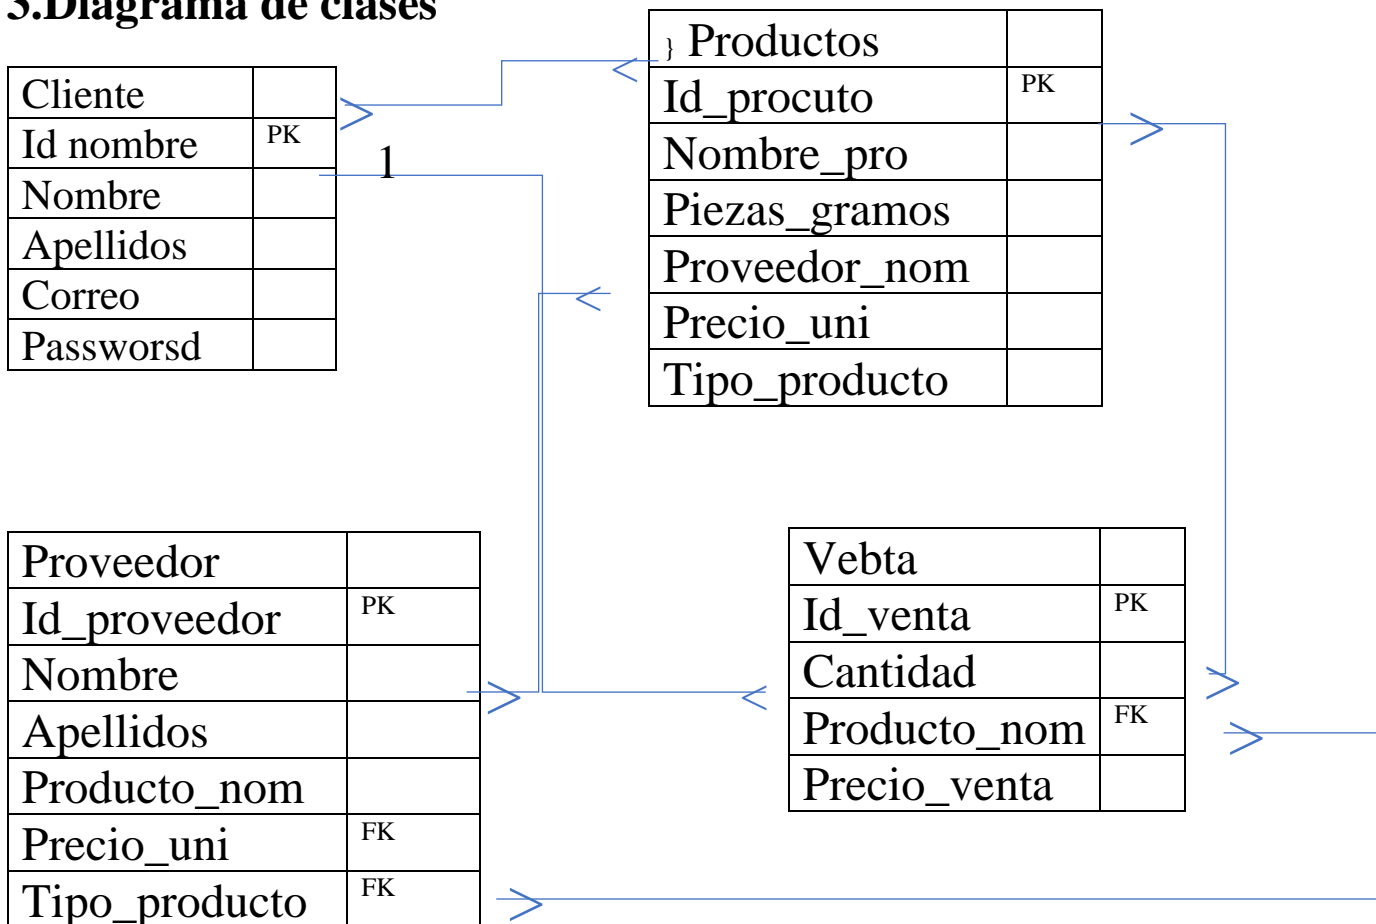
3.Diagrama de clases

| Cliente | |
|---|---|
| Id nombre | PK |
| Nombre | |
| Apellidos | |
| Correo | |
| Passworsd | |

1

| } Productos | |
|---|---|
| Id_procuto | PK |
| Nombre_pro | |
| Piezas_gramos | |
| Proveedor_nom | |
| Precio_uni | |
| Tipo_producto | |

| Proveedor | |
|---|---|
| Id_proveedor | PK |
| Nombre | |
| Apellidos | |
| Producto_nom | |
| Precio_uni | FK |
| Tipo_producto | FK |

| Vebta | |
|---|---|
| Id_venta | PK |
| Cantidad | |
| Producto_nom | FK |
| Precio_venta | |